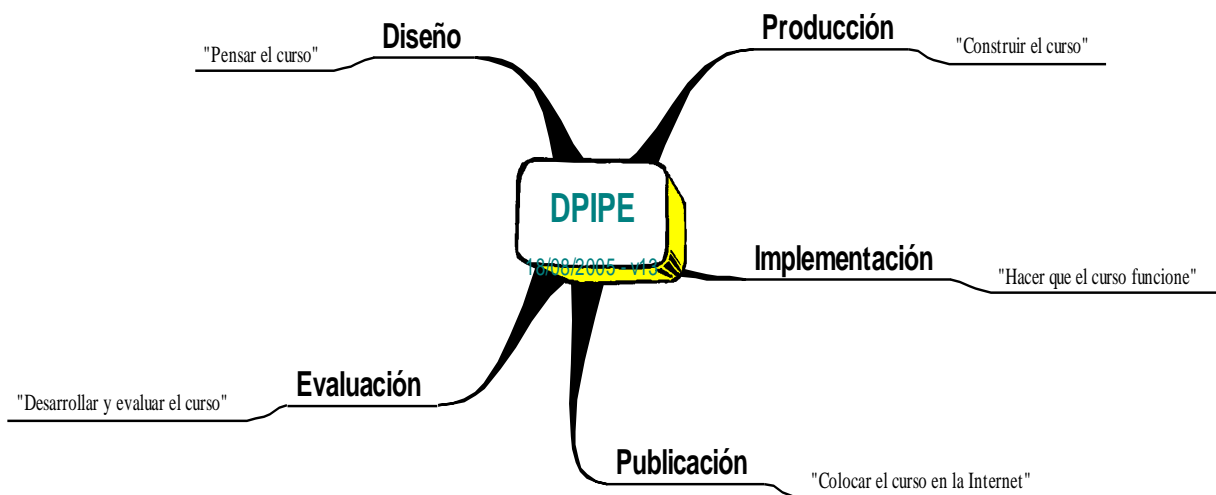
Diseño

"Pensar el curso"

Producción

"Construir el curso"

DPIPE

18/08/2005 - v1.3

Implementación

"Hacer que el curso funcione"

Evaluación

"Desarrollar y evaluar el curso"

Publicación

"Colocar el curso en la Internet"